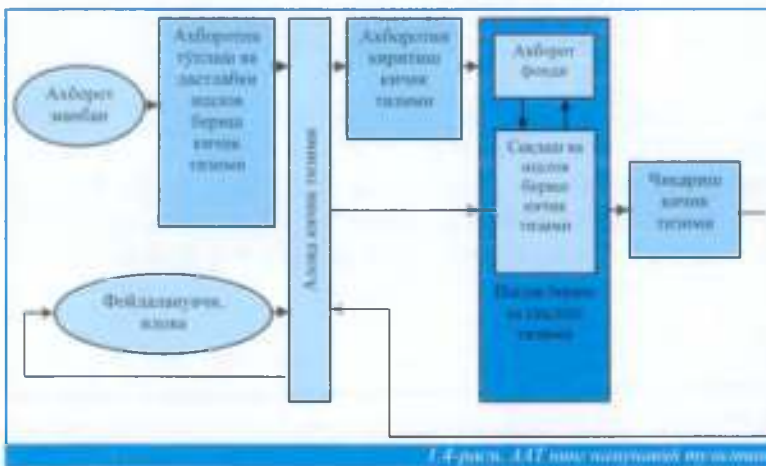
Ахборот манбаи

Ахборотни тўплаш ва дастлабки ишлов бериш кичик тизими

Алоқа кичик тизими

Ахборотни киритиш кичик тизими

Ахборот фонди

Сақлаш ва ишлов бериш кичик тизими

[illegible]

Чиқариш кичик тизими

Фойдаланувчи, алоқа

1.4-расм. ААТ нинг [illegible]